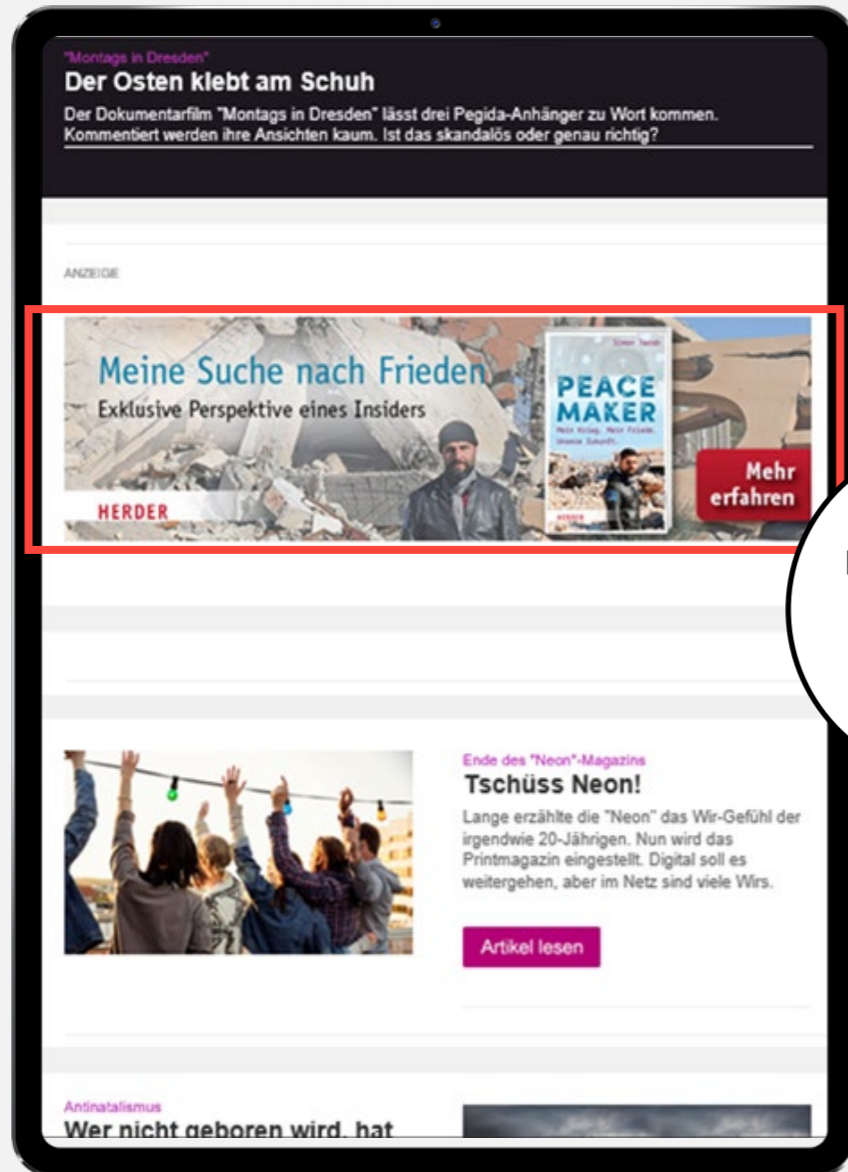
"Montags in Dresden"
Der Osten klebt am Schuh
Der Dokumentarfilm "Montags in Dresden" lässt drei Pegida-Anhänger zu Wort kommen. Kommentiert werden ihre Ansichten kaum. Ist das skandalös oder genau richtig?

ANZEIGE

Meine Suche nach Frieden
Exklusive Perspektive eines Insiders
HERDER
Simon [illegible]
PEACE MAKER
Mein Krieg. Mein Frieden. Unsere Zukunft.
HERDER
Mehr erfahren

Ende des "Neon"-Magazins
Tschüss Neon!
Lange erzählte die "Neon" das Wir-Gefühl der irgendwie 20-Jährigen. Nun wird das Printmagazin eingestellt. Digital soll es weitergehen, aber im Netz sind viele Wirs.
Artikel lesen

Antinatalismus
Wer nicht geboren wird, hat